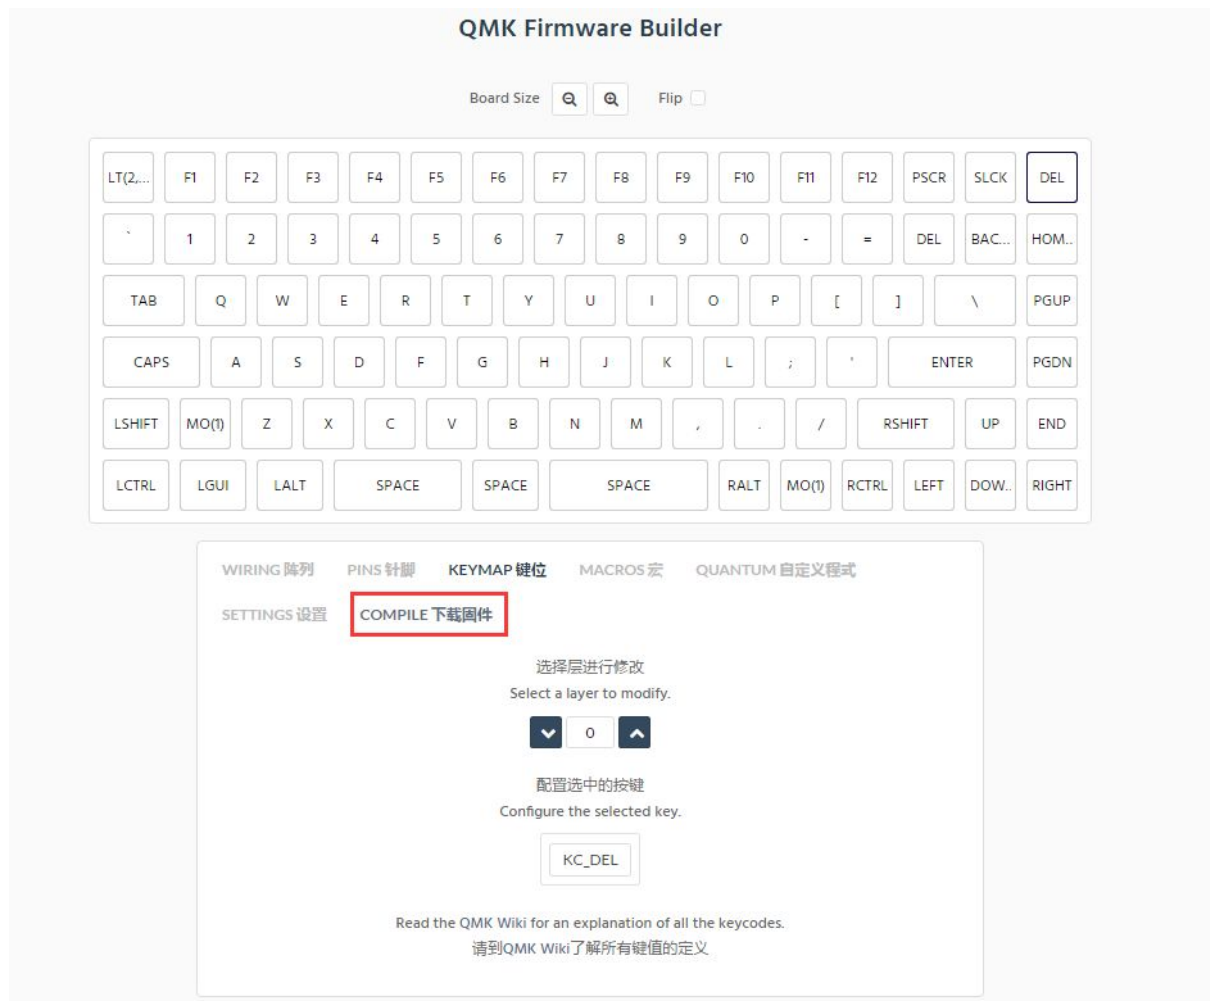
QMK Firmware Builder

Board Size Flip

| LT(2,... | F1 | F2 | F3 | F4 | F5 | F6 | F7 | F8 | F9 | F10 | F11 | F12 | PSCR | SLCK | DEL |
|---|---|---|---|---|---|---|---|---|---|---|---|---|---|---|---|
| ` | 1 | 2 | 3 | 4 | 5 | 6 | 7 | 8 | 9 | 0 | - | = | DEL | BAC... | HOM.. |
| TAB | Q | W | E | R | T | Y | U | I | O | P | [ | ] | \ | PGUP | |
| CAPS | A | S | D | F | G | H | J | K | L | ; | ' | ENTER | PGDN | | |
| LSHIFT | MO(1) | Z | X | C | V | B | N | M | , | . | / | RSHIFT | UP | END | |
| LCTRL | LGUI | LALT | SPACE | SPACE | SPACE | RALT | MO(1) | RCTRL | LEFT | DOW.. | RIGHT | | | | |

WIRING 阵列 PINS 针脚 KEYMAP 键位 MACROS 宏 QUANTUM 自定义程式
SETTINGS 设置 COMPILE 下载固件

选择层进行修改
Select a layer to modify.

0

配置选中的按键
Configure the selected key.

KC_DEL

Read the QMK Wiki for an explanation of all the keycodes.
请到QMK Wiki了解所有键值的定义